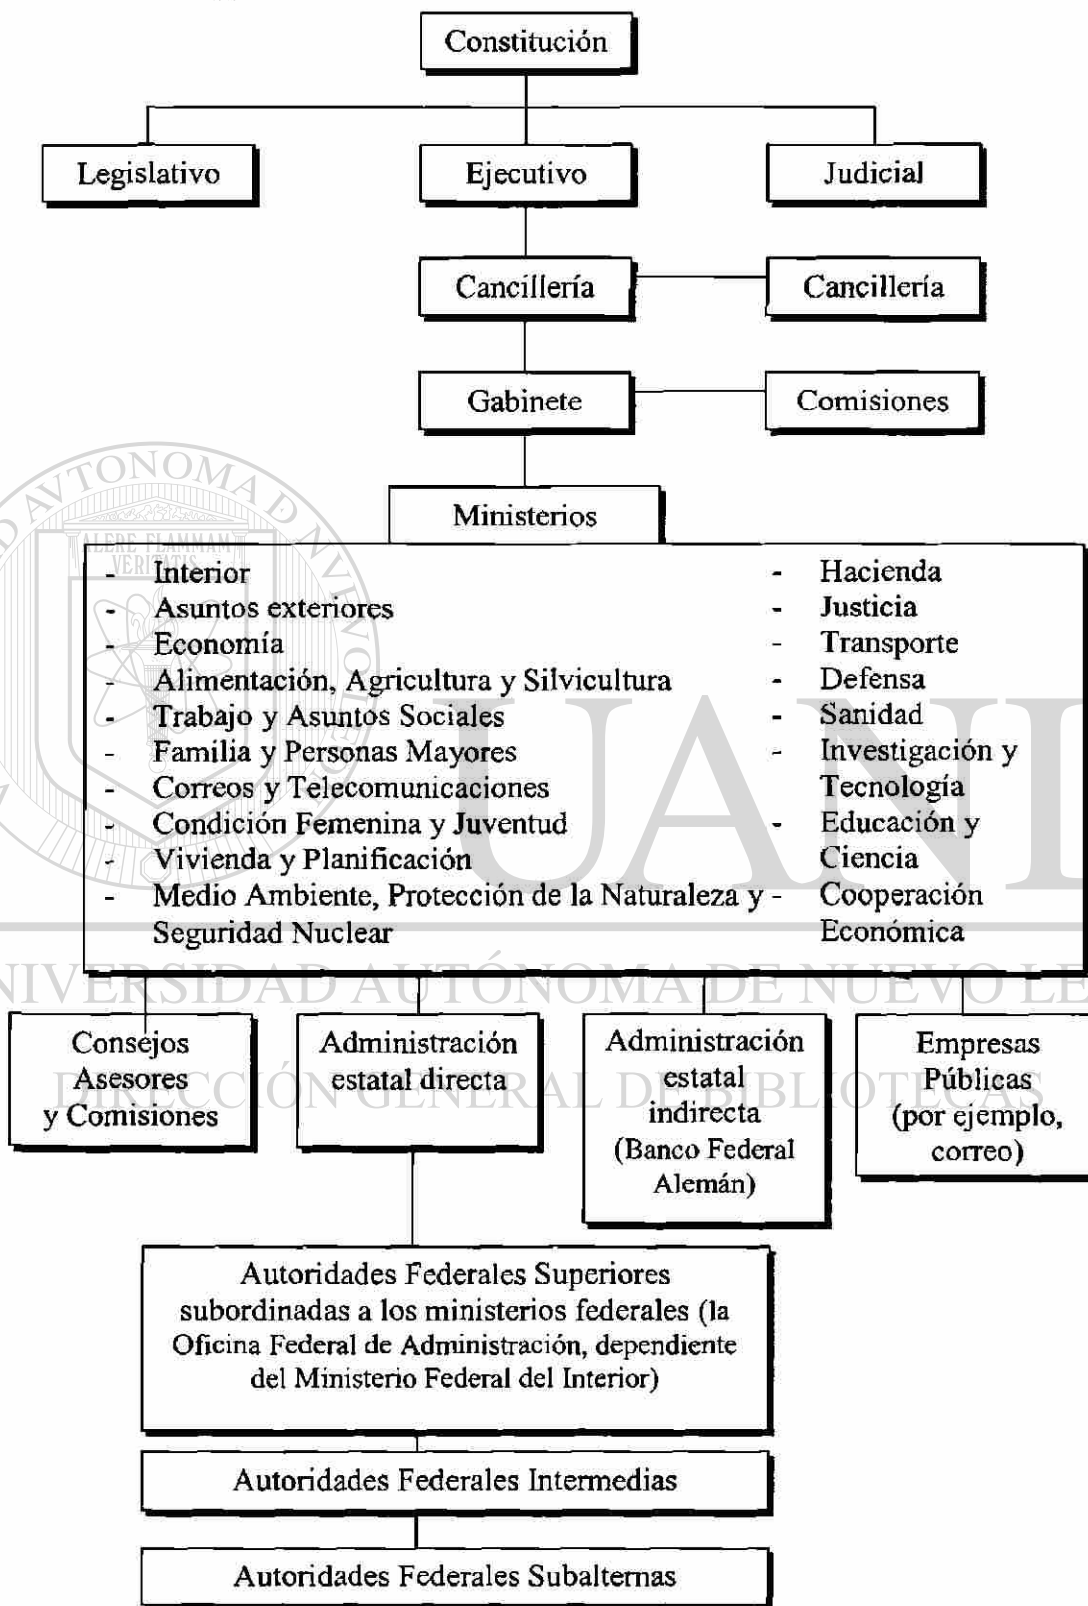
Constitución

Legislativo

Ejecutivo

Judicial

Cancillería

Cancillería

Gabinete

Comisiones

Ministerios

- Interior
- Asuntos exteriores
- Economía
- Alimentación, Agricultura y Silvicultura
- Trabajo y Asuntos Sociales
- Familia y Personas Mayores
- Correos y Telecomunicaciones
- Condición Femenina y Juventud
- Vivienda y Planificación
- Medio Ambiente, Protección de la Naturaleza y Seguridad Nuclear

- Hacienda
- Justicia
- Transporte
- Defensa
- Sanidad
- Investigación y Tecnología
- Educación y Ciencia
- Cooperación Económica

Consejos Asesores y Comisiones

Administración estatal directa

Administración estatal indirecta (Banco Federal Alemán)

Empresas Públicas (por ejemplo, correo)

Autoridades Federales Superiores subordinadas a los ministerios federales (la Oficina Federal de Administración, dependiente del Ministerio Federal del Interior)

Autoridades Federales Intermedias

Autoridades Federales Subalternas

ALERE FLAMMAM VERITATIS
UNIVERSIDAD AUTÓNOMA DE NUEVO LEÓN
DIRECCIÓN GENERAL DE BIBLIOTECAS